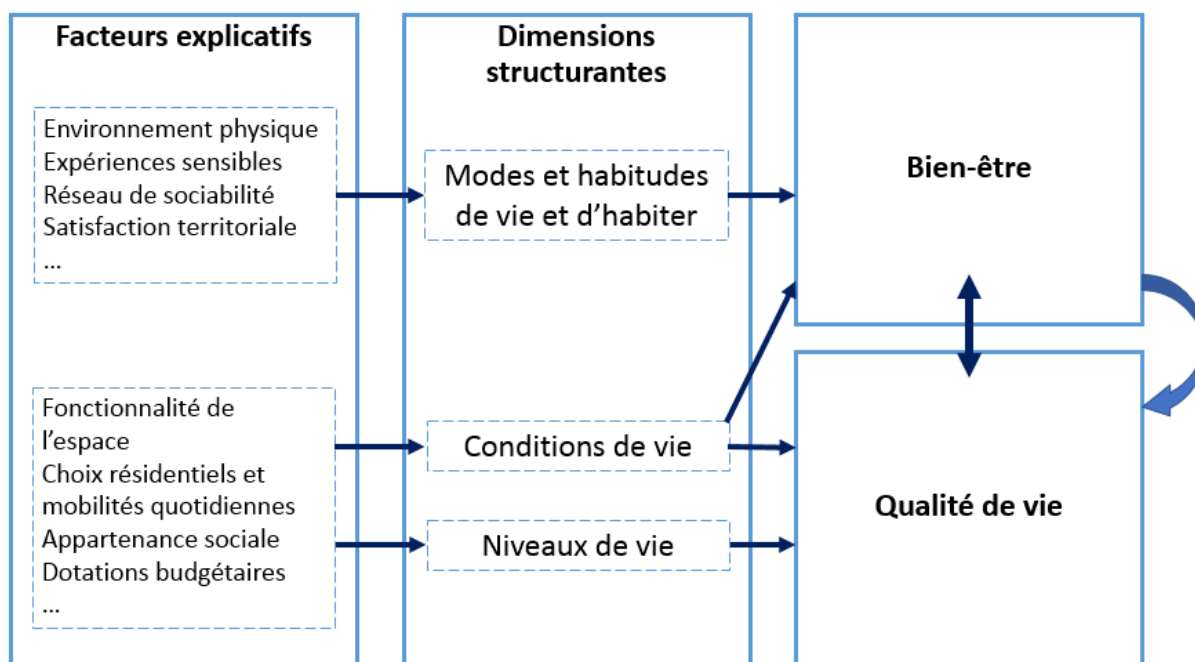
Facteurs explicatifs

Environnement physique
Expériences sensibles
Réseau de sociabilité
Satisfaction territoriale
...

Fonctionnalité de l'espace
Choix résidentiels et mobilités quotidiennes
Appartenance sociale
Dotations budgétaires
...

Dimensions structurantes

Modes et habitudes de vie et d'habiter

Conditions de vie

Niveaux de vie

Bien-être

Qualité de vie